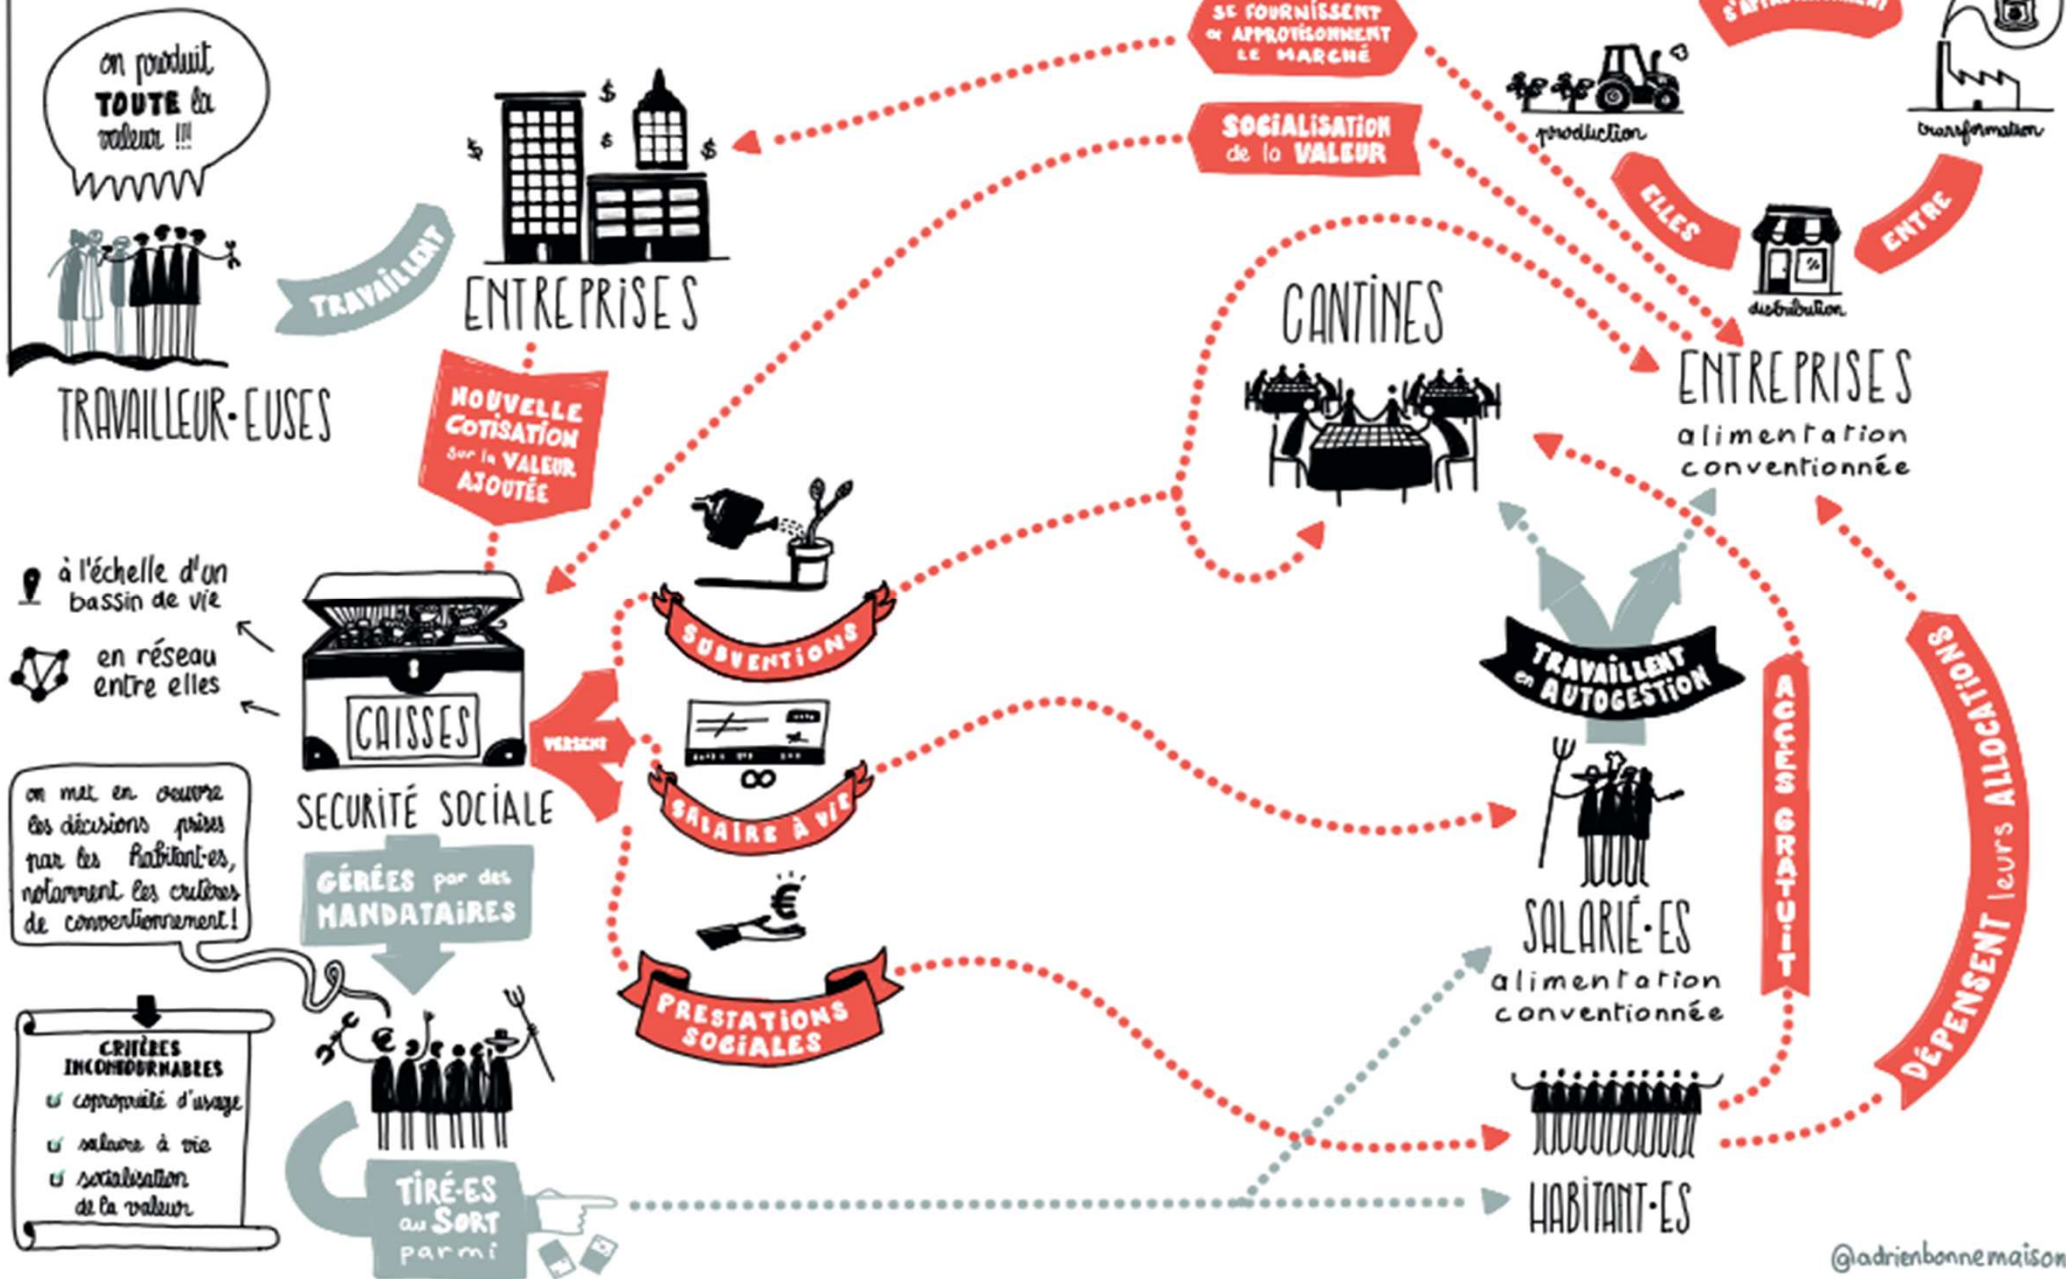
on produit TOUTE la valeur !!!

TRAVAILLEUR·EUSES

TRAVAILLENT

ENTREPRISES

SE FOURNISSENT ou APPROVISIONNENT LE MARCHÉ

SOCIALISATION de la VALEUR

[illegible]

production

transformation

ELLES

ENTRE

distribution

NOUVELLE COTISATION sur la VALEUR AJOUTÉE

CANTINES

ENTREPRISES
alimentation conventionnée

à l'échelle d'un bassin de vie

en réseau entre elles

CAISSES

SÉCURITÉ SOCIALE

VERSENT

SUBVENTIONS

SALAIRE À VIE

PRESTATIONS SOCIALES

TRAVAILLENT en AUTOGESTION

ACCÈS GRATUIT

DÉPENSENT leurs ALLOCATIONS

SALARIÉ·ES
alimentation conventionnée

HABITANT·ES

on met en œuvre les décisions prises par les habitant·es, notamment les critères de conventionnement !

GÉRÉES par des MANDATAIRES

CRITÈRES INCONTOURNABLES
copropriété d'usage
salaire à vie
socialisation de la valeur

TIRÉ·ES au SORT parmi

@adrienbonnemaison